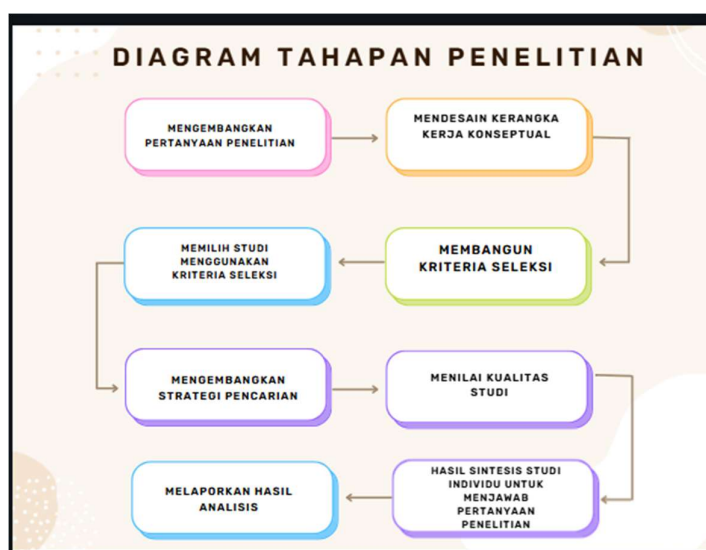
DIAGRAM TAHAPAN PENELITIAN

MENGEMBANGKAN PERTANYAAN PENELITIAN

MENDESAIN KERANGKA KERJA KONSEPTUAL

MEMBANGUN KRITERIA SELEKSI

MEMILIH STUDI MENGGUNAKAN KRITERIA SELEKSI

MENGEMBANGKAN STRATEGI PENCARIAN

MENILAI KUALITAS STUDI

HASIL SINTESIS STUDI INDIVIDU UNTUK MENJAWAB PERTANYAAN PENELITIAN

MELAPORKAN HASIL ANALISIS